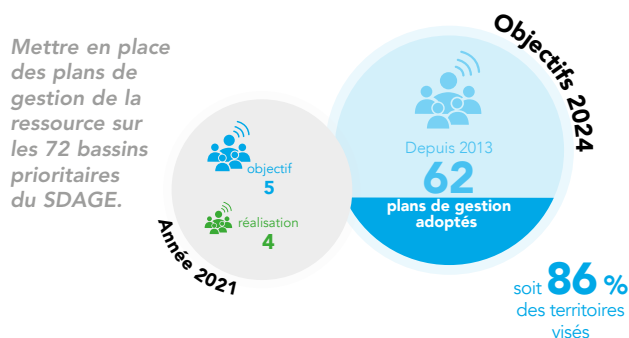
Mettre en place des plans de gestion de la ressource sur les 72 bassins prioritaires du SDAGE.

objectif
5

réalisation
4

Année 2021

Objectifs 2024

Depuis 2013
62
plans de gestion adoptés

soit 86 % des territoires visés